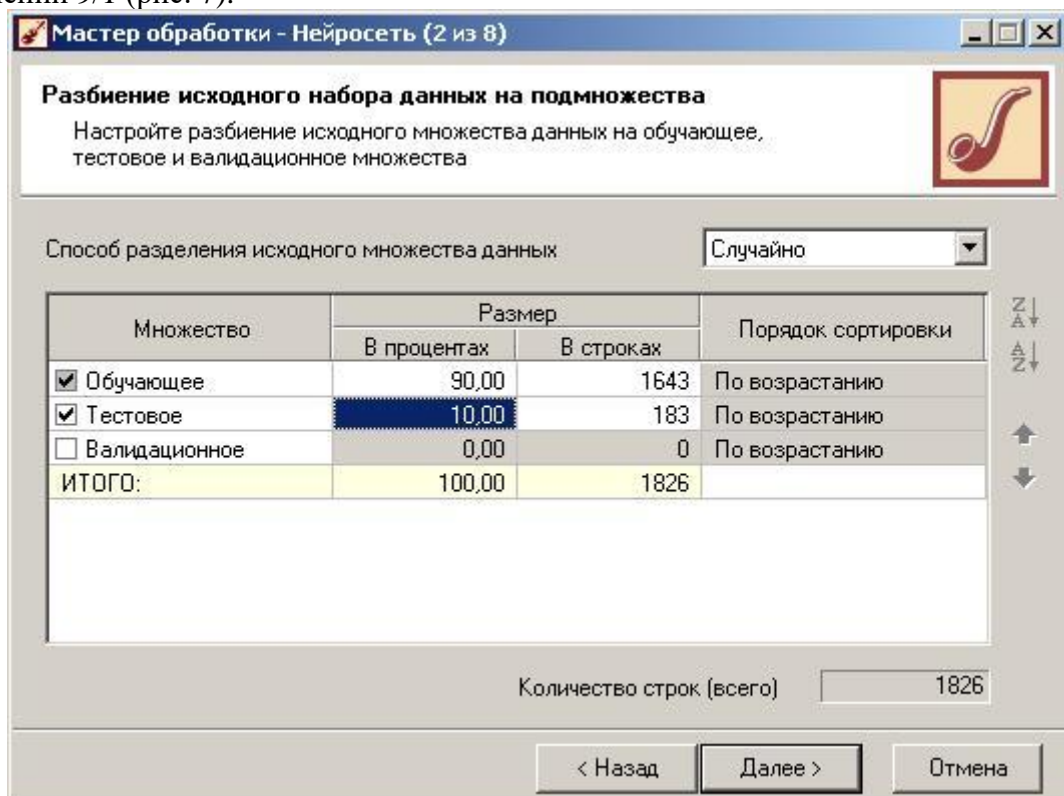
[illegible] 9/1 (рис. 7).

Мастер обработки - Нейросеть (2 из 8)

Разбиение исходного набора данных на подмножества

Настройте разбиение исходного множества данных на обучающее, тестовое и валидационное множества

Способ разделения исходного множества данных Случайно

| Множество | Размер: В процентах | Размер: В строках | Порядок сортировки |
|---|---|---|---|
| Обучающее | 90,00 | 1643 | По возрастанию |
| Тестовое | 10,00 | 183 | По возрастанию |
| Валидационное | 0,00 | 0 | По возрастанию |
| ИТОГО: | 100,00 | 1826 | |

Количество строк (всего) 1826

< Назад Далее > Отмена